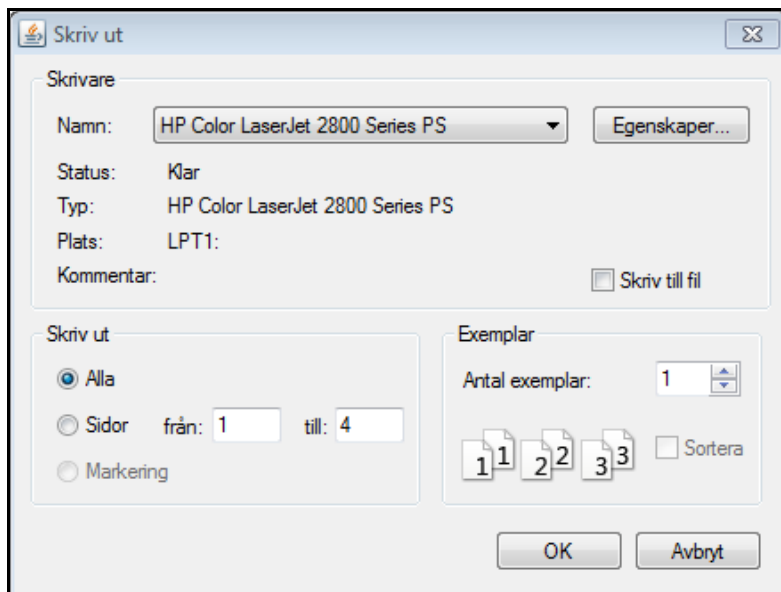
Skriv ut

Skrivare

Namn: HP Color LaserJet 2800 Series PS

Egenskaper...

Status: Klar

Typ: HP Color LaserJet 2800 Series PS

Plats: LPT1:

Kommentar:

Skriv till fil

Skriv ut

Alla

Sidor från: 1 till: 4

Markering

Exemplar

Antal exemplar: 1

1 1 2 2 3 3

Sortera

OK

Avbryt